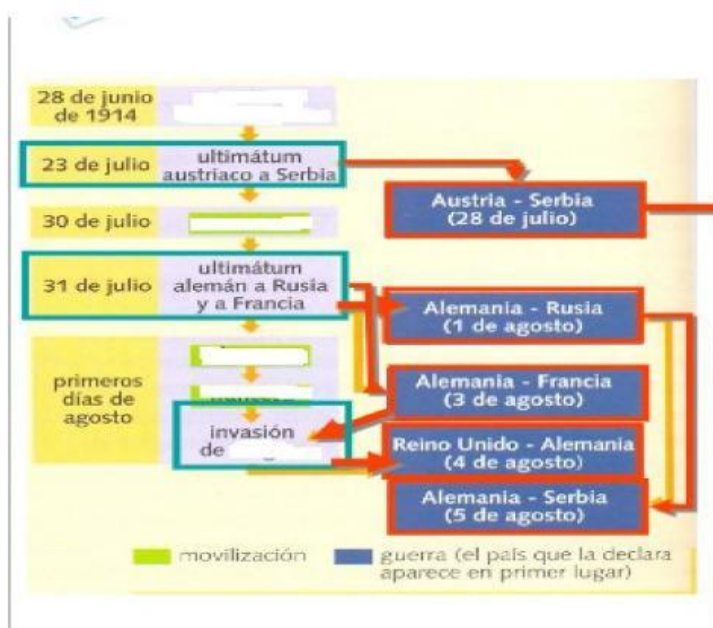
28 de junio de 1914

23 de julio
ultimátum austriaco a Serbia

30 de julio

31 de julio
ultimátum alemán a Rusia y a Francia

primeros días de agosto

invasión de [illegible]

Austria - Serbia
(28 de julio)

Alemania - Rusia
(1 de agosto)

Alemania - Francia
(3 de agosto)

Reino Unido - Alemania
(4 de agosto)

Alemania - Serbia
(5 de agosto)

movilización
guerra (el país que la declara aparece en primer lugar)